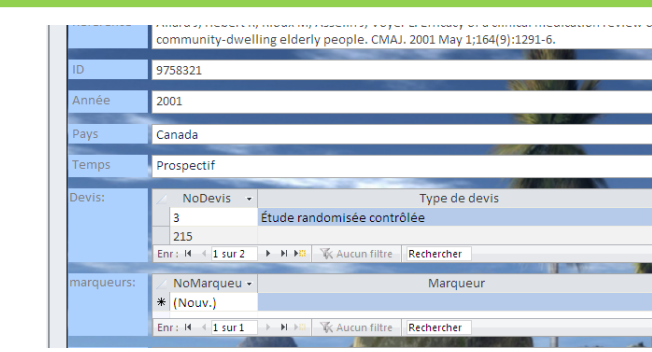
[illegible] Allard J, Hébert R, Rioux M, Asselin J, Voyer L. Efficacy of a clinical medication review in community-dwelling elderly people. CMAJ. 2001 May 1;164(9):1291-6.

ID 9758321

Année 2001

Pays Canada

Temps Prospectif

Devis:

| NoDevis | Type de devis |
|---|---|
| 3 | Étude randomisée contrôlée |
| 215 | |

Enr : 1 sur 2 Aucun filtre Rechercher

marqueurs:

| NoMarqueu | Marqueur |
|---|---|
| (Nouv.) | |

Enr : 1 sur 1 Aucun filtre Rechercher